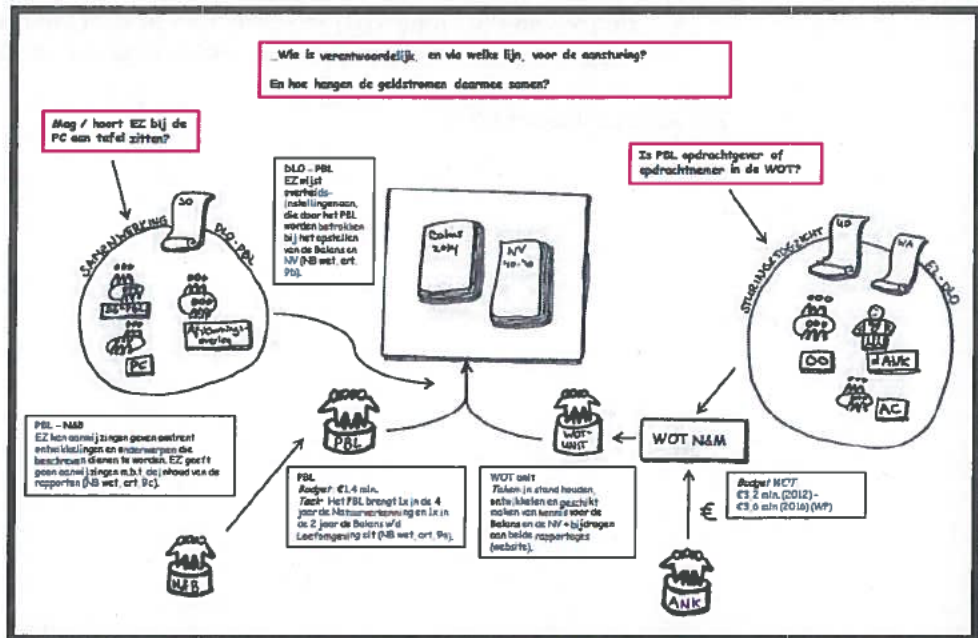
_Wie is verantwoordelijk, en via welke lijn, voor de aansturing?

En hoe hangen de geldstromen daarmee samen?

Mag / hoort EZ bij de PC aan tafel zitten?

SAMENWERKING

SO

DLO-PBL

PC

Afstemmings-overleg

DLO – PBL
EZ wijst overheidsinstellingenaan, die door het PBL worden betrokken bij het opstellen van de Balans en NV (NB wet, art. 9b).

Balans 2014

NV 10-40

Is PBL opdrachtgever of opdrachtnemer in de WOT?

STURING & TOEZICHT

UO

WA

EZ-DLO

OO

AVK

AC

PBL – N&B
EZ kan aanwijzingen geven omtrent ontwikkelingen en onderwerpen die beschreven dienen te worden. EZ geeft geen aanwijzingen m.b.t. de inhoud van de rapporten (NB wet, art. 9c).

PBL

WOT-UNIT

WOT N&M

PBL
Budget: €1,4 mln.
Taak: Het PBL brengt 1x in de 4 jaar de Natuurverkenning en 1x in de 2 jaar de Balans v/d Leefomgeving uit (NB wet, art. 9a).

WOT unit
Taken: in stand houden, ontwikkelen en geschikt maken van kennis voor de Balans en de NV + bijdragen aan beide rapportages (website).

Budget WOT
€3,2 mln. (2012) - €3,6 mln (2016) (WP)

€

N&B

ANK